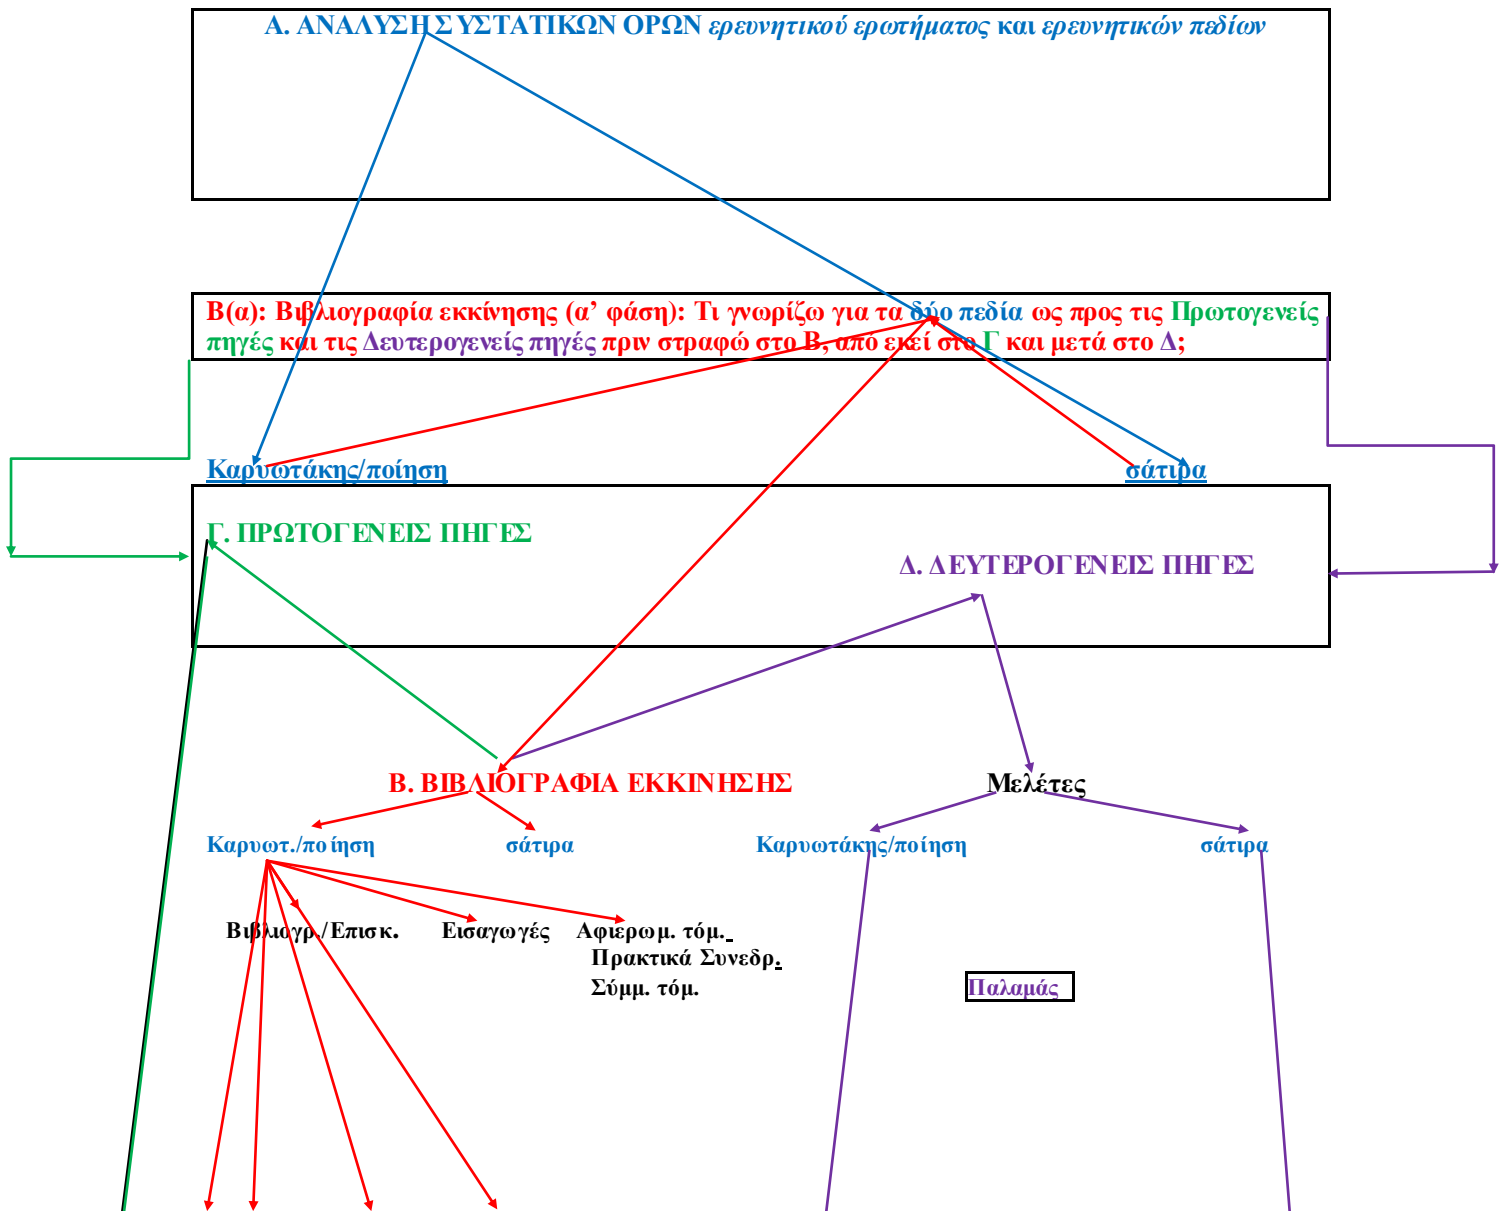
Α. ΑΝΑΛΥΣΗ ΣΥΣΤΑΤΙΚΩΝ ΟΡΩΝ ερευνητικού ερωτήματος και ερευνητικών πεδίων

Β(α): Βιβλιογραφία εκκίνησης (α' φάση): Τι γνωρίζω για τα δύο πεδία ως προς τις Πρωτογενείς πηγές και τις Δευτερογενείς πηγές πριν στραφώ στο Β, από εκεί στο Γ και μετά στο Δ;

Καρυωτάκης/ποίηση

σάτιρα

Γ. ΠΡΩΤΟΓΕΝΕΙΣ ΠΗΓΕΣ

Δ. ΔΕΥΤΕΡΟΓΕΝΕΙΣ ΠΗΓΕΣ

Β. ΒΙΒΛΙΟΓΡΑΦΙΑ ΕΚΚΙΝΗΣΗΣ

Μελέτες

Καρυωτ./ποίηση

σάτιρα

Καρυωτάκης/ποίηση

σάτιρα

Βιβλιογρ./Επισκ.

Εισαγωγές

Αφιερωμ. τόμ.
Πρακτικά Συνεδρ.
Σύμμ. τόμ.

Παλαμάς